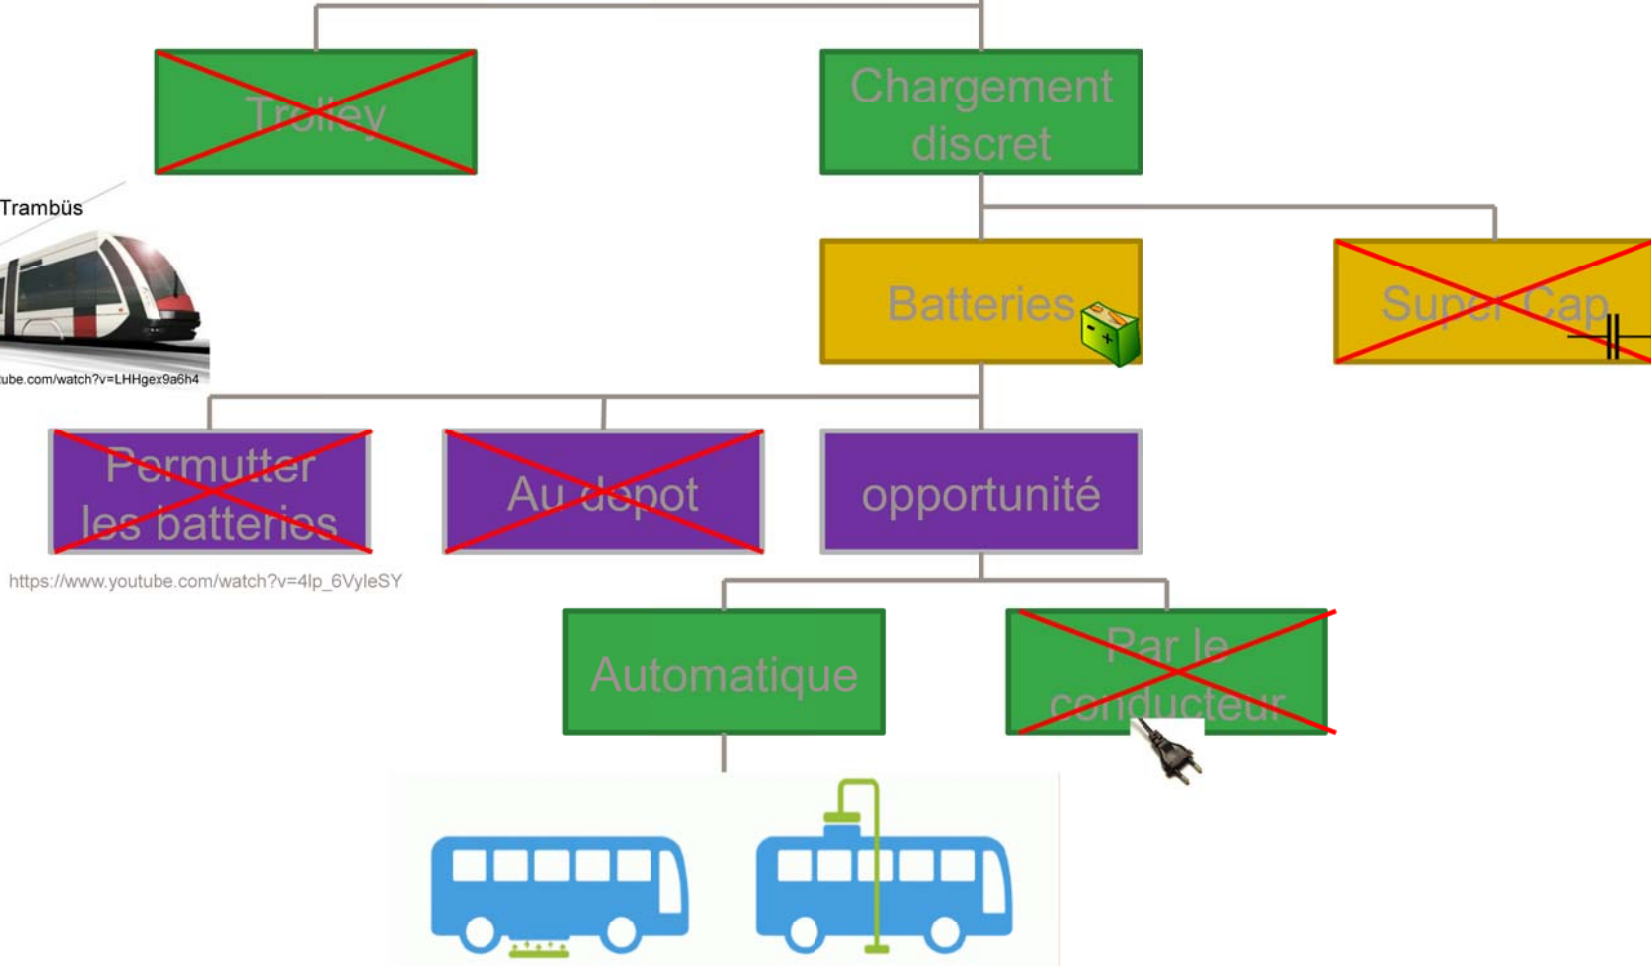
Trolley

Chargement discret

Trambüs

ube.com/watch?v=LHHgex9a6h4

Batteries

Super Cap

Permutter les batteries

https://www.youtube.com/watch?v=4lp_6VyleSY

Au depot

opportunité

Automatique

Par le conducteur